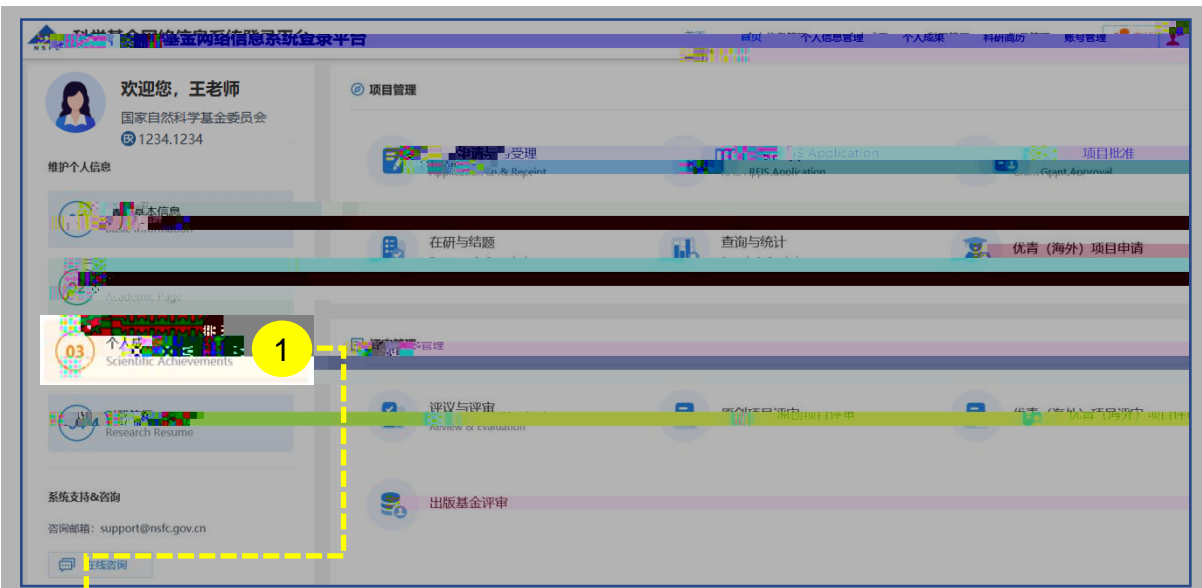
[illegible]

首页 个人信息管理 个人成果 科研简历 账号管理

欢迎您，王老师
国家自然科学基金委员会
1234.1234

维护个人信息

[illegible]本信息

Academic Page

03 个人成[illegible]
Scientific Achievements

1

Research Resume

系统支持&咨询
咨询邮箱：support@nsfc.gov.cn
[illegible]线咨询

项目管理

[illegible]受理

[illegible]S Application
RFIS Application

项目批准
Grant Approval

在研与结题

查询与统计

优青（海外）项目申请

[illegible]管理

评议与评审
Review & Evaluation

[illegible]项目评审

优青（海外）项目评审

出版基金评审